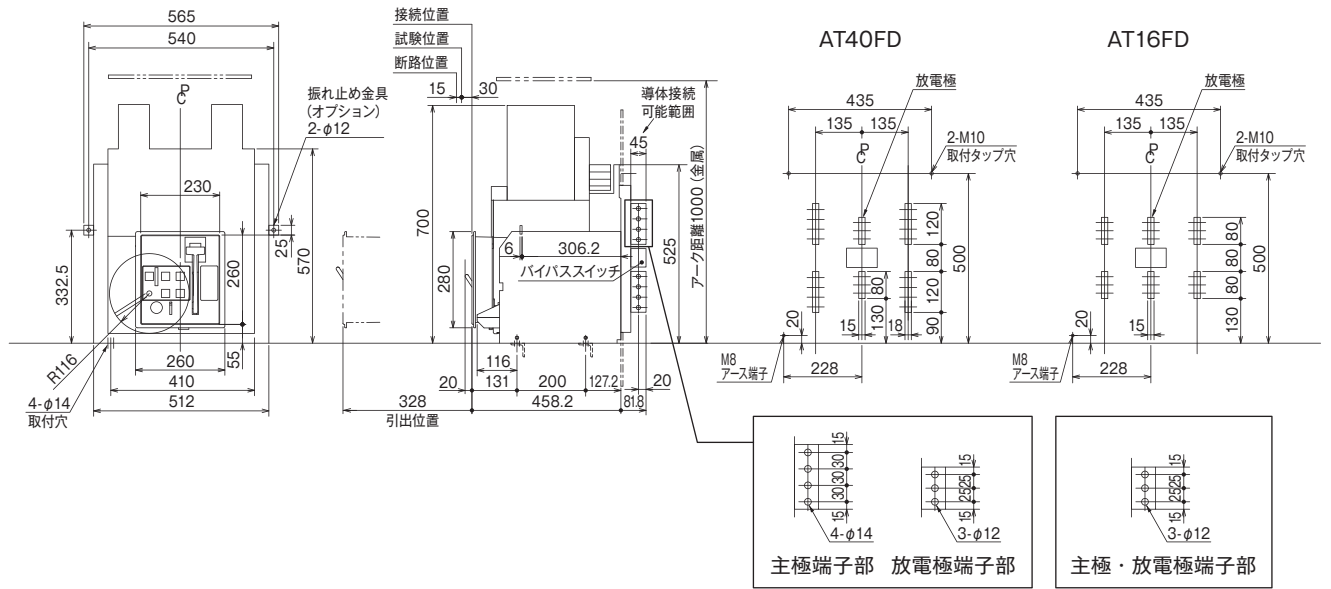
565
540
℄
振れ止め金具
(オプション)
2-$\phi$12
230
25
332.5
260
570
260
55
R116
410
4-$\phi$14
取付穴
512

接続位置
試験位置
断路位置
15
30
導体接続
可能範囲
45
700
280
6
306.2
バイパススイッチ
525
アーク距離1000（金属）
116
20
131
200
127.2
20
328
458.2
81.8
引出位置

AT40FD
放電極
435
135
135
℄
2-M10
取付タップ穴
120
80
120
80
500
15
130
18
90
20
M8
アース端子
228

AT16FD
放電極
435
135
135
℄
2-M10
取付タップ穴
80
80
80
500
15
130
20
M8
アース端子
228

15
30
30
30
15
4-$\phi$14
主極端子部

15
25
25
15
3-$\phi$12
放電極端子部

15
25
25
15
3-$\phi$12
主極・放電極端子部